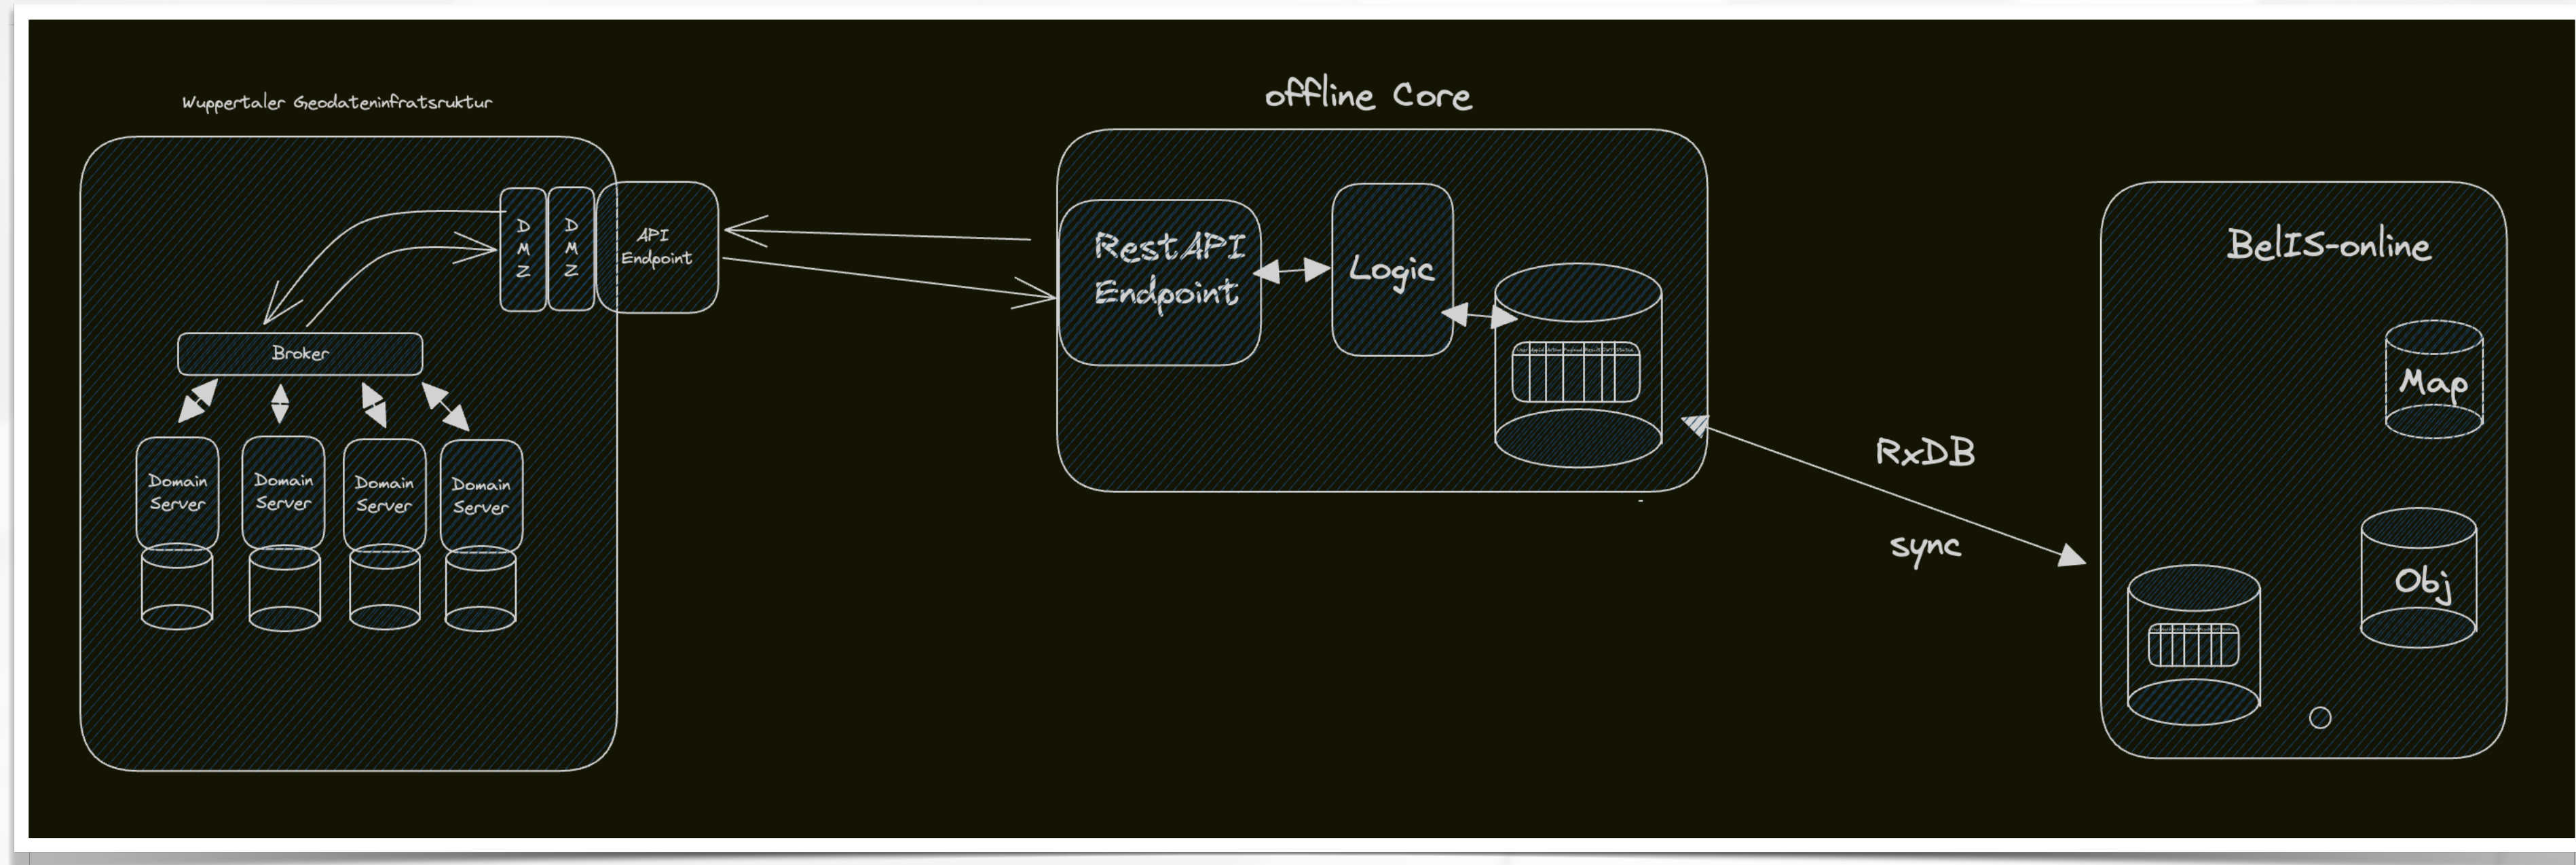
Wuppertaler Geodateninfratsruktur

offline Core

D M Z

D M Z

API Endpoint

Broker

Domain Server

Domain Server

Domain Server

Domain Server

RestAPI Endpoint

Logic

BelIS-online

Map

RxDB

sync

Obj